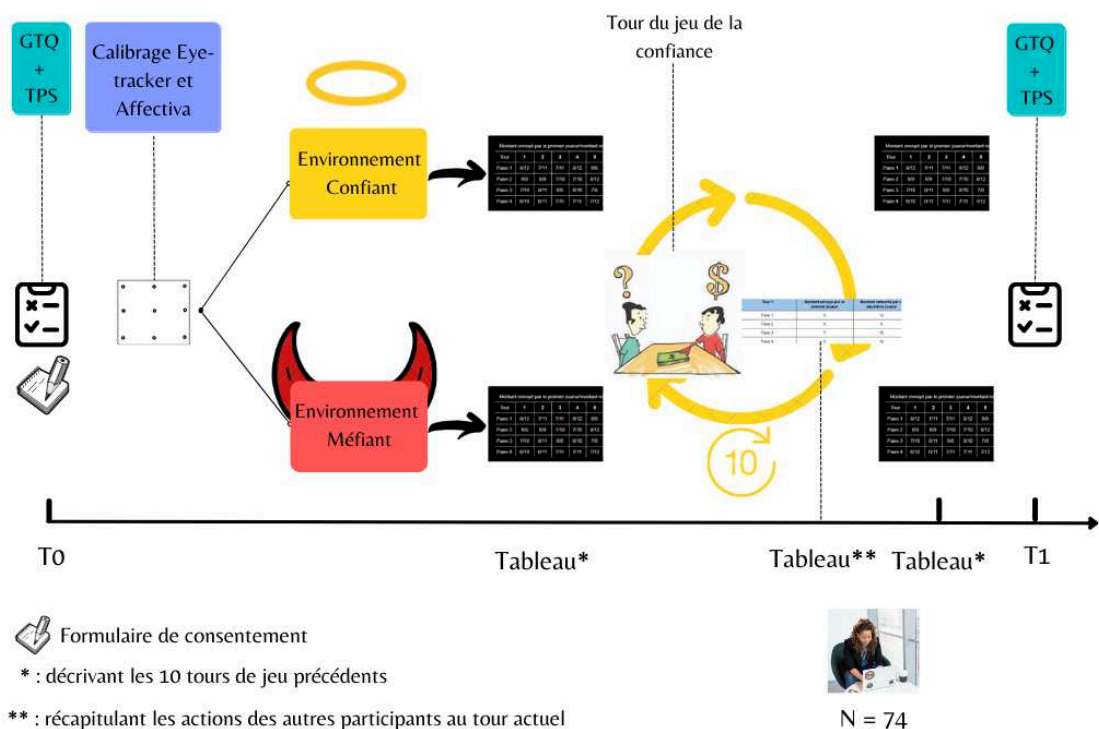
GTQ
+
TPS

Calibrage Eye-tracker et Affectiva

Tour du jeu de la confiance

GTQ
+
TPS

Environnement Confiant

Environnement Méfiant

10

T0

Tableau*

Tableau**

Tableau*

T1

Formulaire de consentement

* : décrivant les 10 tours de jeu précédents

** : récapitulant les actions des autres participants au tour actuel

N = 74